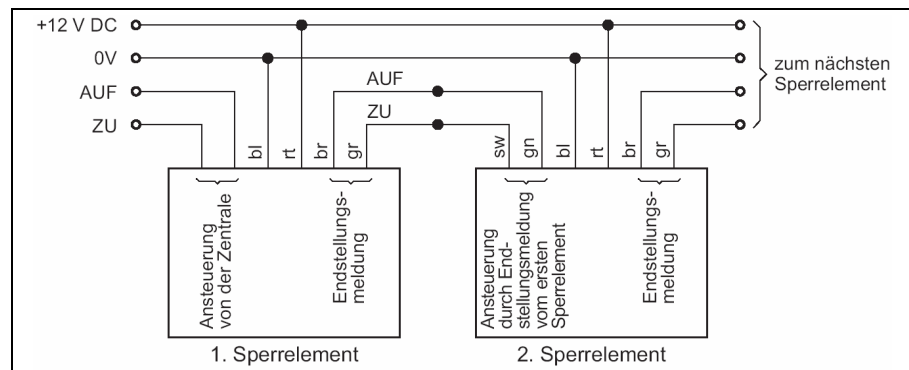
+12 V DC
0V
AUF
ZU
zum nächsten Sperrelement
AUF
ZU
bl
rt
br
gr
sw
gn
bl
rt
br
gr
Ansteuerung von der Zentrale
Endstellungsmeldung
Ansteuerung durch Endstellungsmeldung vom ersten Sperrelement
Endstellungsmeldung
1. Sperrelement
2. Sperrelement